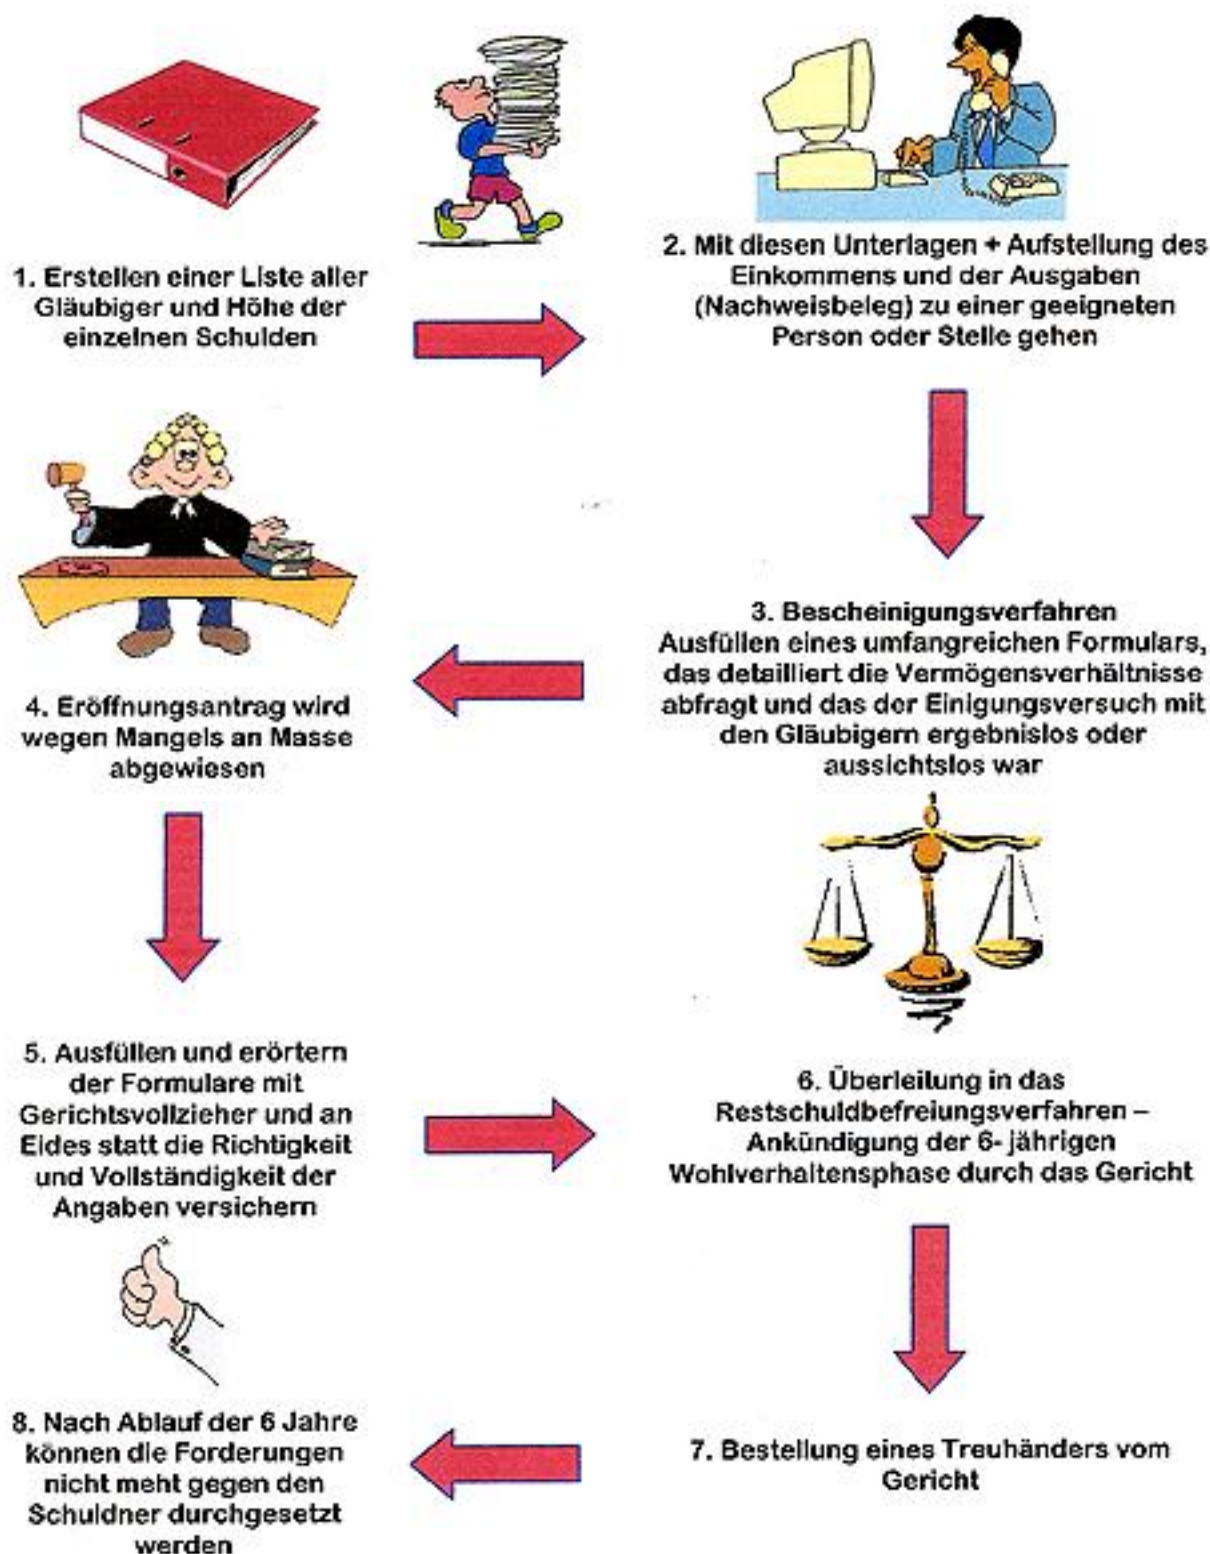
1. Erstellen einer Liste aller Gläubiger und Höhe der einzelnen Schulden

2. Mit diesen Unterlagen + Aufstellung des Einkommens und der Ausgaben (Nachweisbeleg) zu einer geeigneten Person oder Stelle gehen

3. Bescheinigungsverfahren
Ausfüllen eines umfangreichen Formulars, das detailliert die Vermögensverhältnisse abfragt und das der Einigungsversuch mit den Gläubigern ergebnislos oder aussichtslos war

4. Eröffnungsantrag wird wegen Mangels an Masse abgewiesen

5. Ausfüllen und erörtern der Formulare mit Gerichtsvollzieher und an Eides statt die Richtigkeit und Vollständigkeit der Angaben versichern

6. Überleitung in das Restschuldbefreiungsverfahren – Ankündigung der 6- jährigen Wohlverhaltensphase durch das Gericht

7. Bestellung eines Treuhänders vom Gericht

8. Nach Ablauf der 6 Jahre können die Forderungen nicht meht gegen den Schuldner durchgesetzt werden